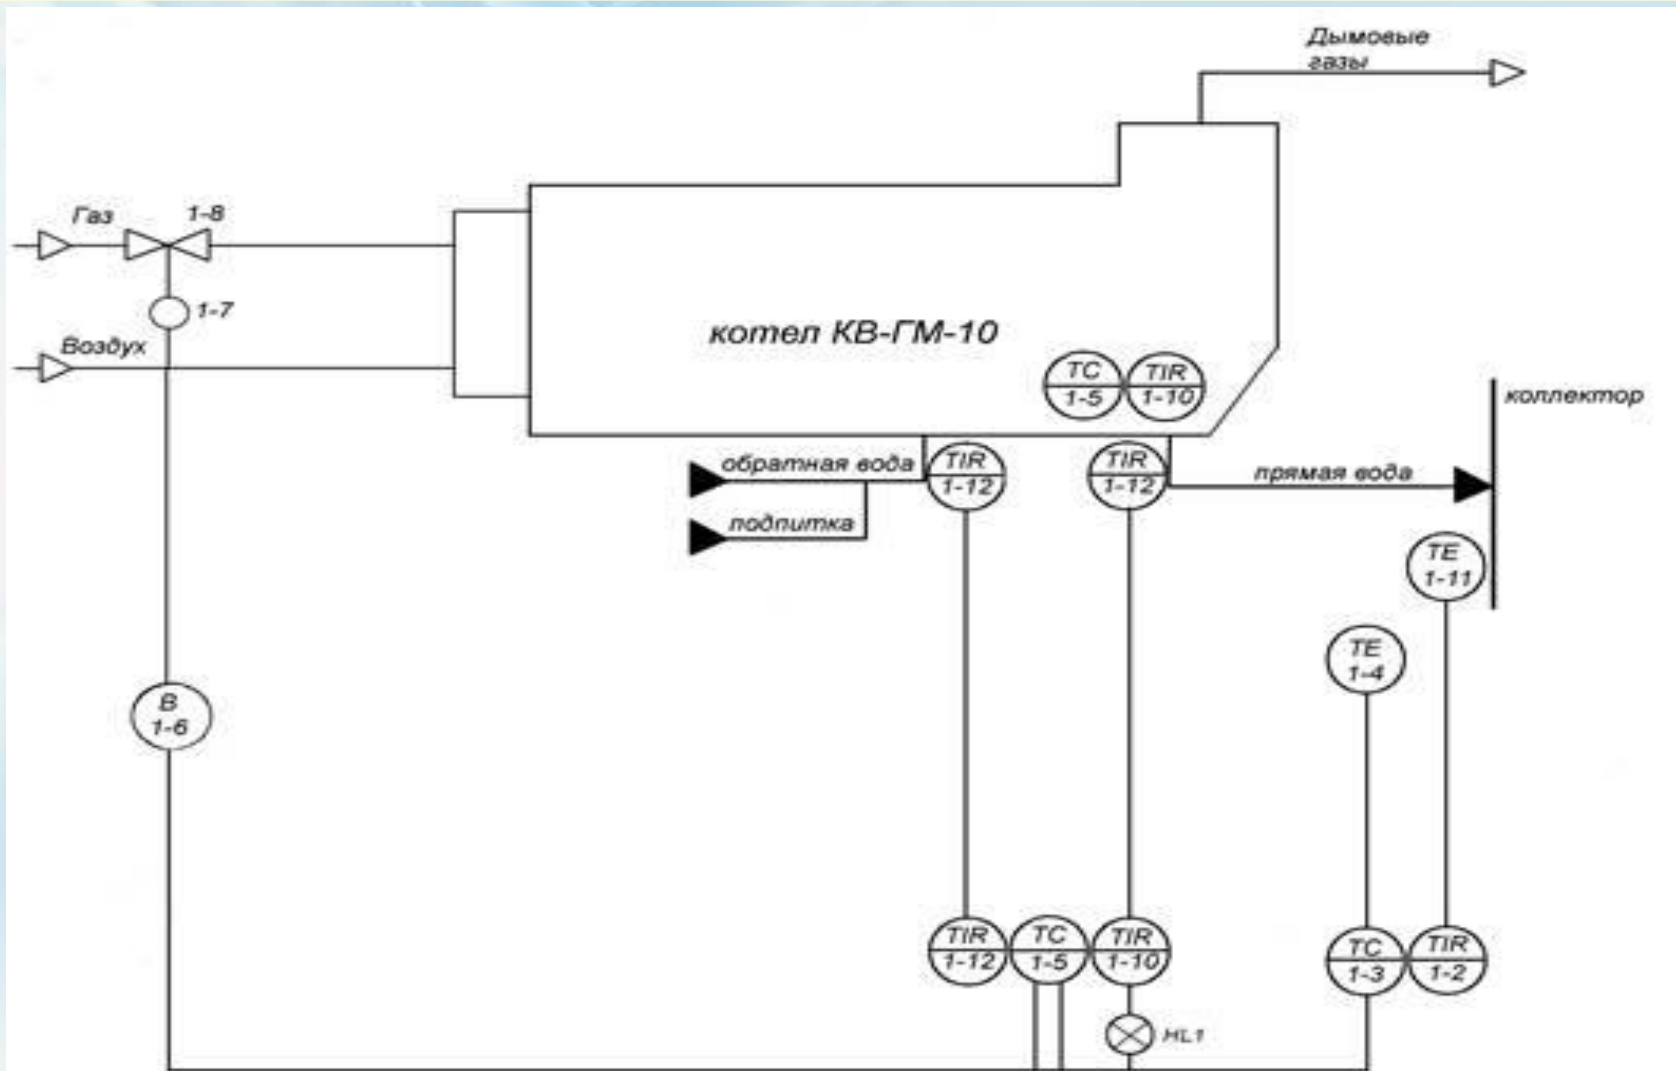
Дымовые газы

Газ

1-8

1-7

Воздух

котел КВ-ГМ-10

TC 1-5

TIR 1-10

коллектор

обратная вода

TIR 1-12

TIR 1-12

прямая вода

подпитка

TE 1-11

TE 1-4

B 1-6

TIR 1-12

TC 1-5

TIR 1-10

TC 1-3

TIR 1-2

HL1